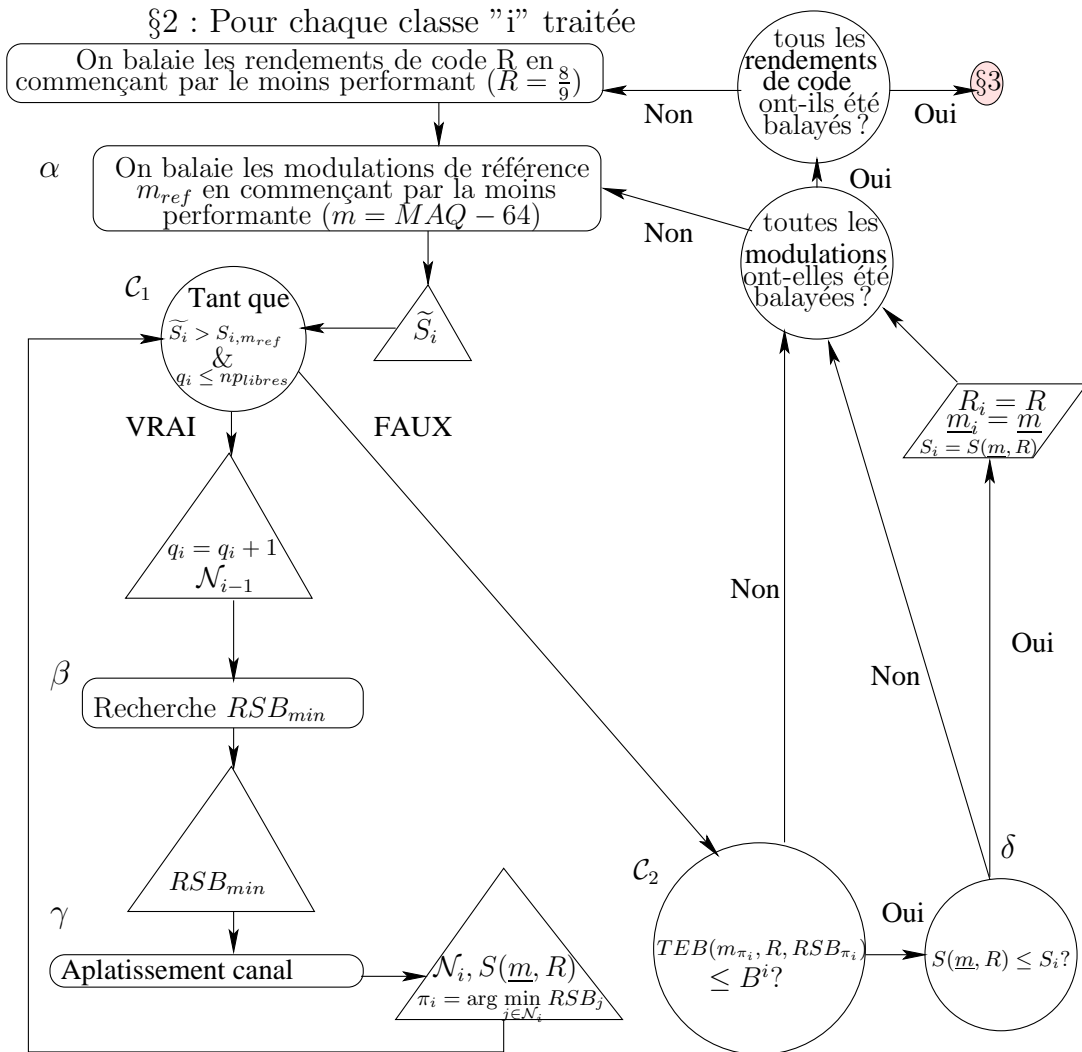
§2 : Pour chaque classe "i" traitée

On balaie les rendements de code R en commençant par le moins performant ($R = \frac{8}{9}$)

Non

tous les rendements de code ont-ils été balayés ?

Oui

§3

$\alpha$

On balaie les modulations de référence $m_{ref}$ en commençant par la moins performante ($m = MAQ - 64$)

Oui

Non

toutes les modulations ont-elles été balayées ?

$\mathcal{C}_1$

Tant que $\widetilde{S_i} > S_{i,m_{ref}}$ & $q_i \leq np_{libres}$

$\widetilde{S}_i$

VRAI

FAUX

$R_i = R$
$\underline{m}_i = \underline{m}$
$S_i = S(m, R)$

$q_i = q_i + 1$
$\mathcal{N}_{i-1}$

Non

Oui

Non

$\beta$

Recherche $RSB_{min}$

$RSB_{min}$

$\delta$

$\mathcal{C}_2$

$\gamma$

Oui

Aplatissement canal

$\mathcal{N}_i, S(\underline{m}, R)$
$\pi_i = \arg\min_{j \in \mathcal{N}_i} RSB_j$

$TEB(m_{\pi_i}, R, RSB_{\pi_i})$
$\leq B^i?$

$S(\underline{m}, R) \leq S_i?$